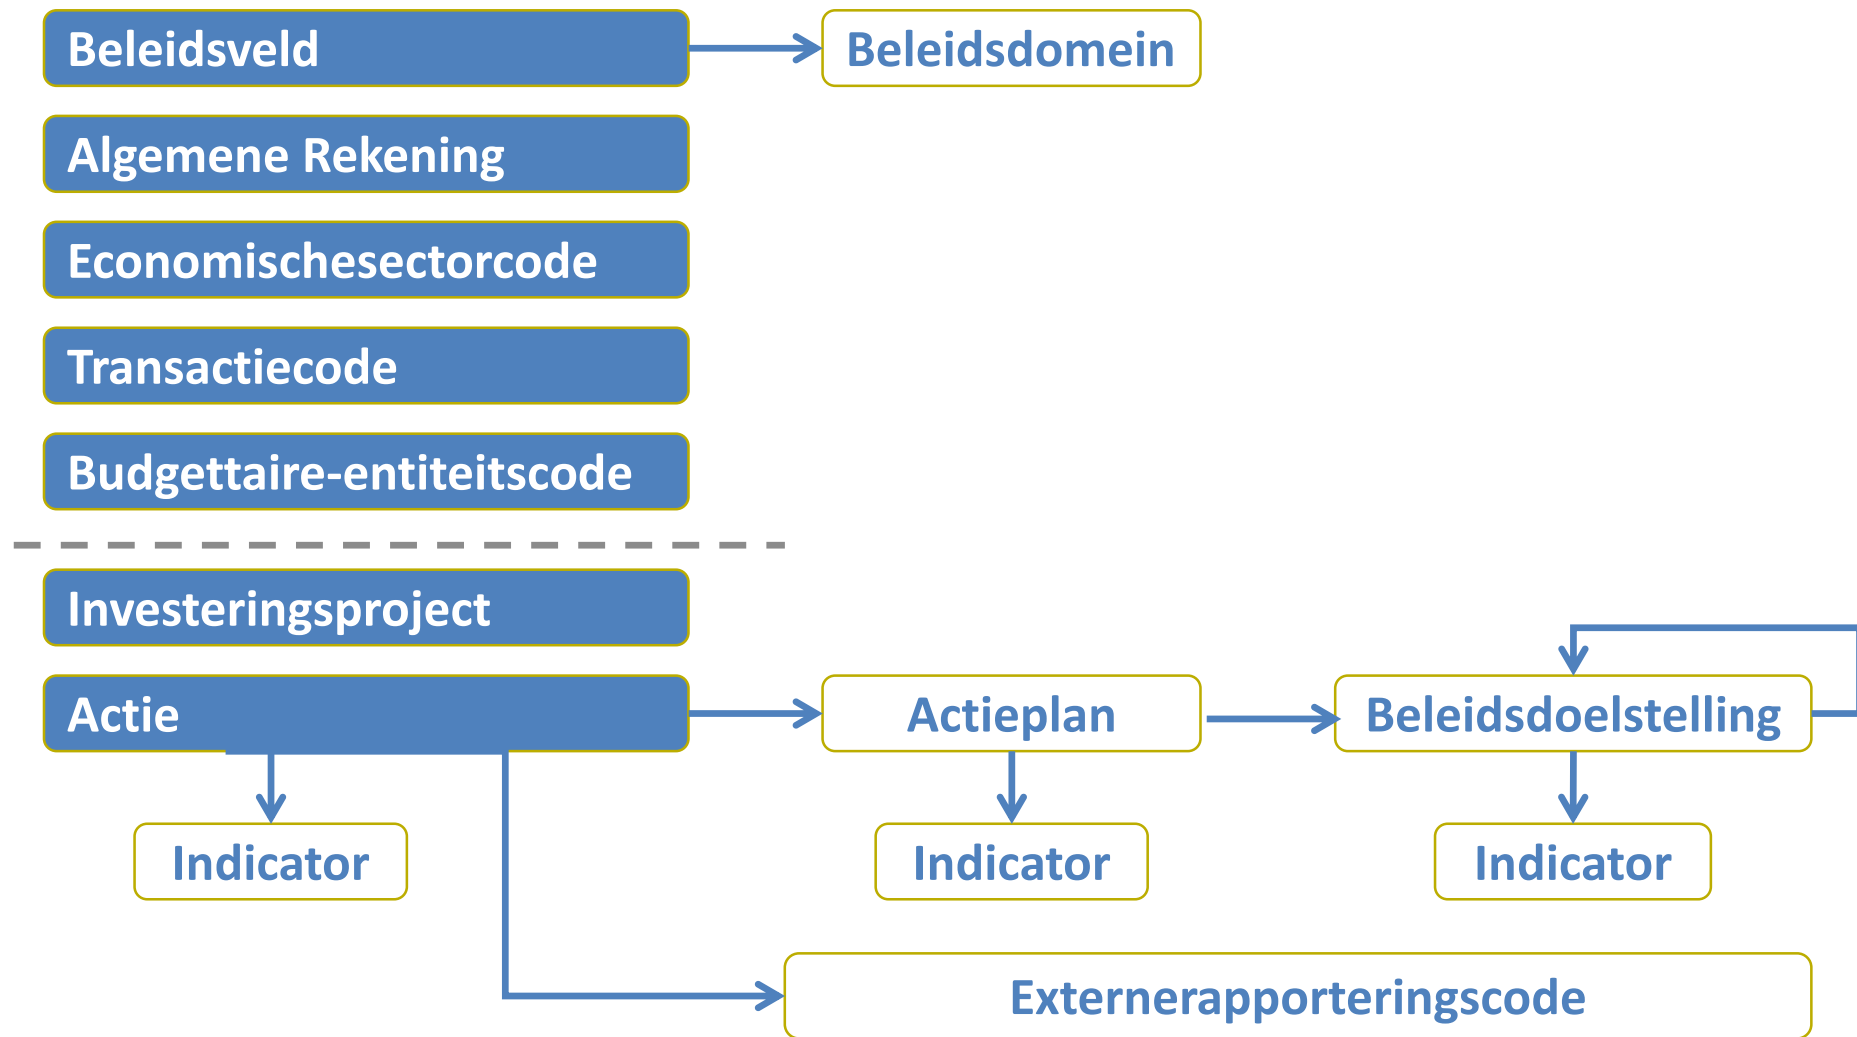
Beleidsveld

Beleidsdomein

Algemene Rekening

Economischesectorcode

Transactiecode

Budgettaire-entiteitscode

Investeringsproject

Actie

Actieplan

Beleidsdoelstelling

Indicator

Indicator

Indicator

Externerapporteringscode